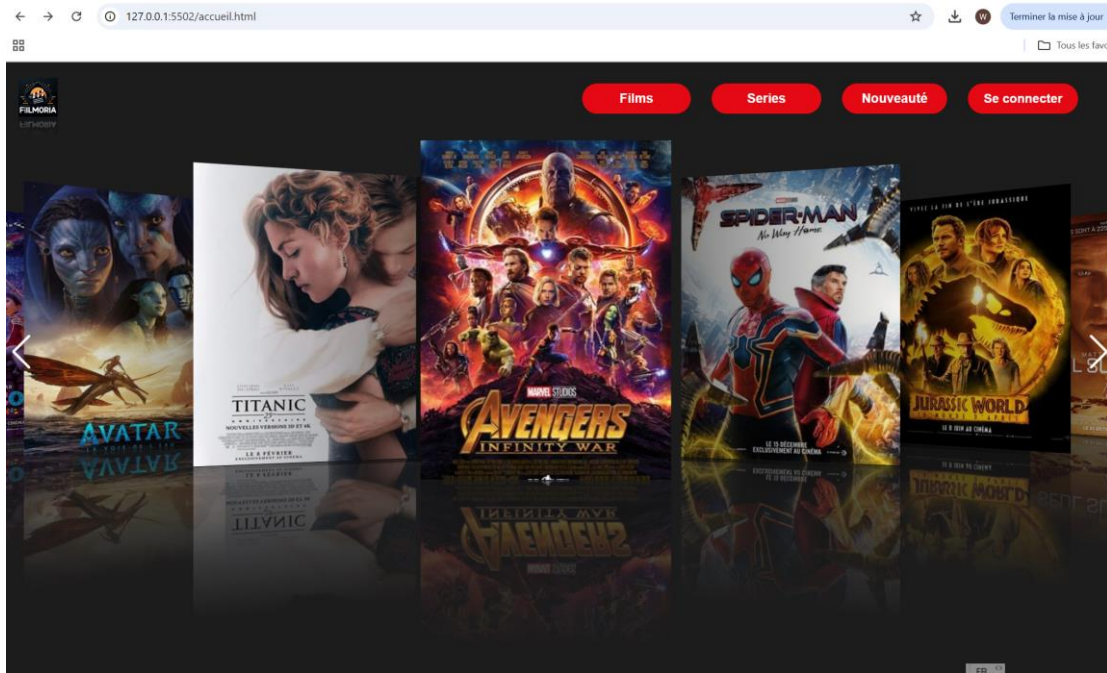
127.0.0.1:5502/accueil.html

Terminer la mise à jour

Tous les favo

FILMORIA

Films

Series

Nouveauté

Se connecter

AVATAR

TITANIC

NOUVELLES VERSIONS 3D ET 4K

LE 8 FÉVRIER

MARVEL STUDIOS

AVENGERS

INFINITY WAR

SPIDER-MAN

No Way Home

LE 15 DÉCEMBRE

EXCLUSIVEMENT AU CINÉMA

VIVEZ LA FIN DE L'ÈRE JURASSIQUE

JURASSIC WORLD

LE 8 JUIN AU CINÉMA

FR